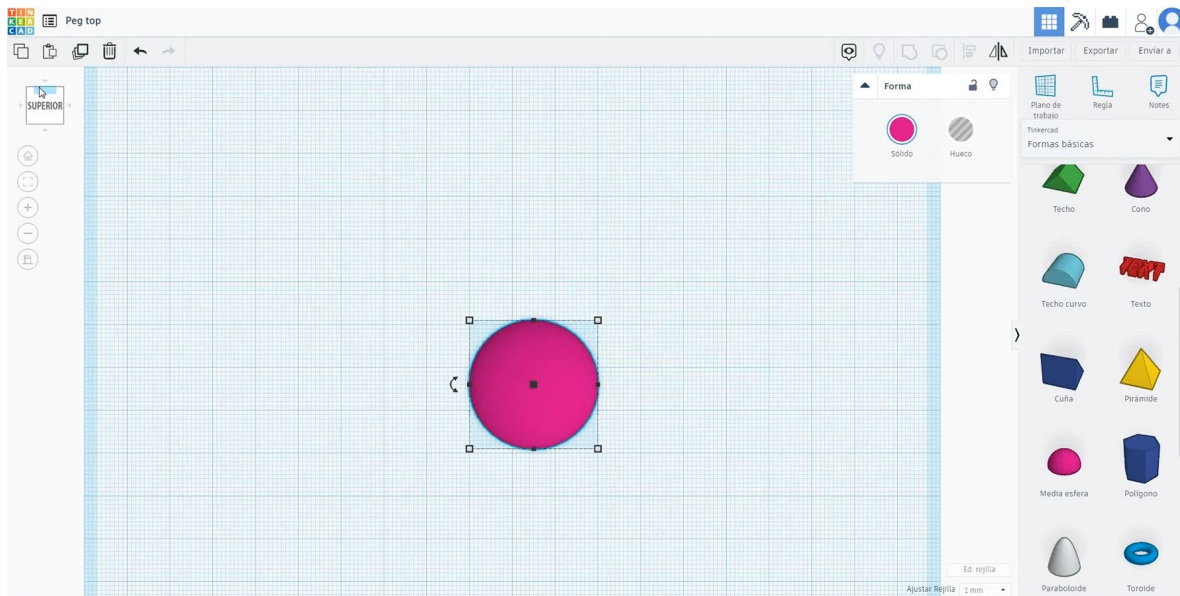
TIN KER CAD

Peg top

Importar Exportar Enviar a

SUPERIOR

Forma

Sólido Hueco

Plano de trabajo Regla Notes

Tinkercad
Formas básicas

Techo Cono

Techo curvo Texto

TEXT

Cuña Pirámide

Media esfera Polígono

Paraboloide Toroide

Ed rejilla

Ajustar Rejilla 1 mm